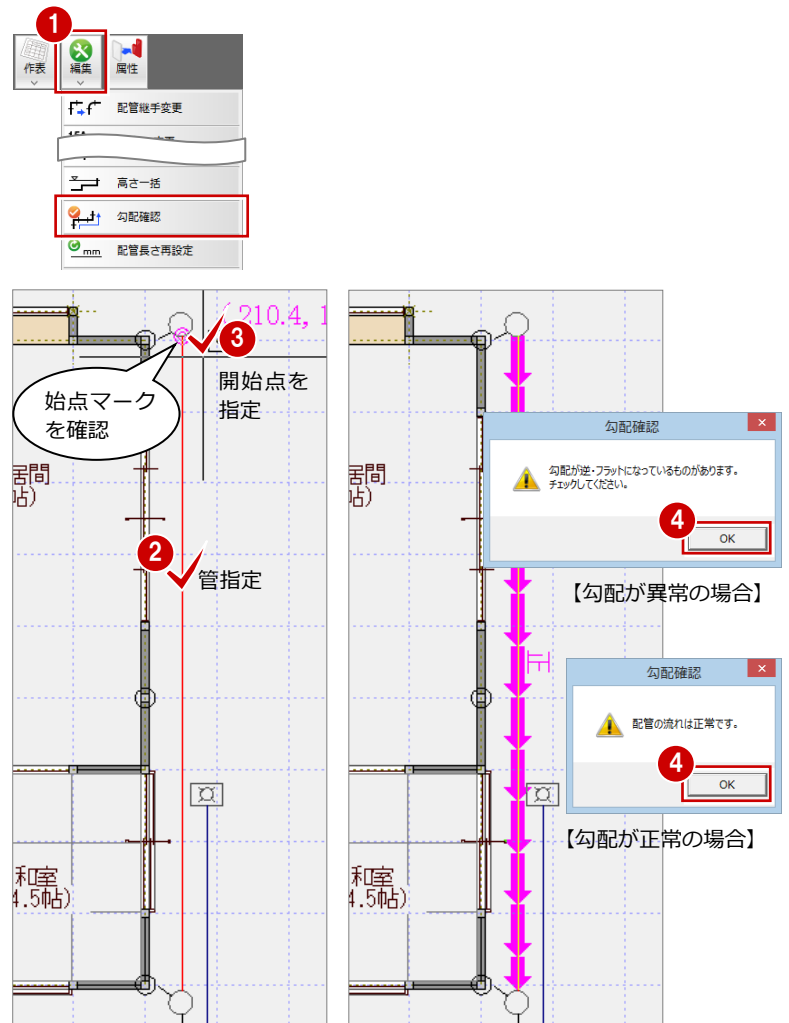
1
作表
編集
属性
配管継手変更
高さ一括
勾配確認
mm 配管長さ再設定

(210.4, 1
3
開始点を指定
始点マークを確認
居間
帖)
2
管指定
和室
4.5帖)

居間
帖)
勾配確認
勾配が逆・フラットになっているものがあります。チェックしてください。
4
OK
【勾配が異常の場合】
勾配確認
配管の流れは正常です。
4
OK
【勾配が正常の場合】
和室
4.5帖)